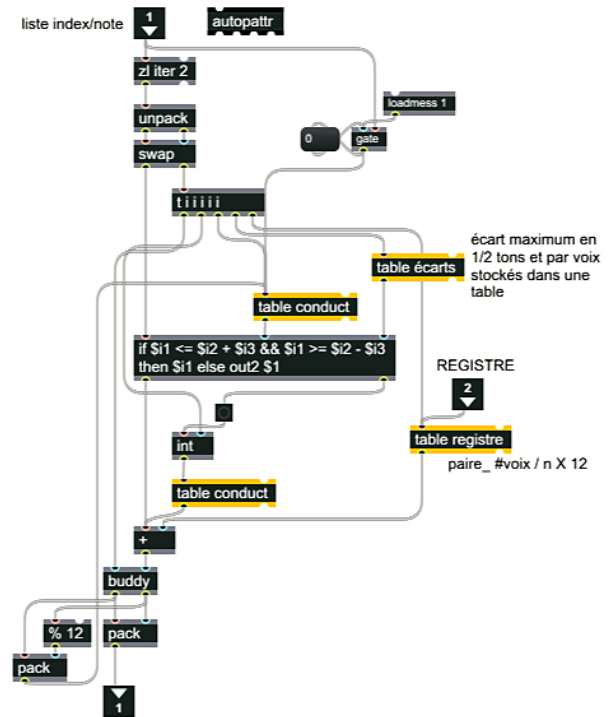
liste index/note
1
autopattr
zl iter 2
loadmess 1
unpack
0
gate
swap
t i i i i i
écart maximum en 1/2 tons et par voix stockés dans une table
table écarts
table conduct
if $i1 <= $i2 + $i3 && $i1 >= $i2 - $i3 then $i1 else out2 $1
REGISTRE
2
int
table registre
paire_ #voix / n X 12
table conduct
+
buddy
% 12
pack
pack
1